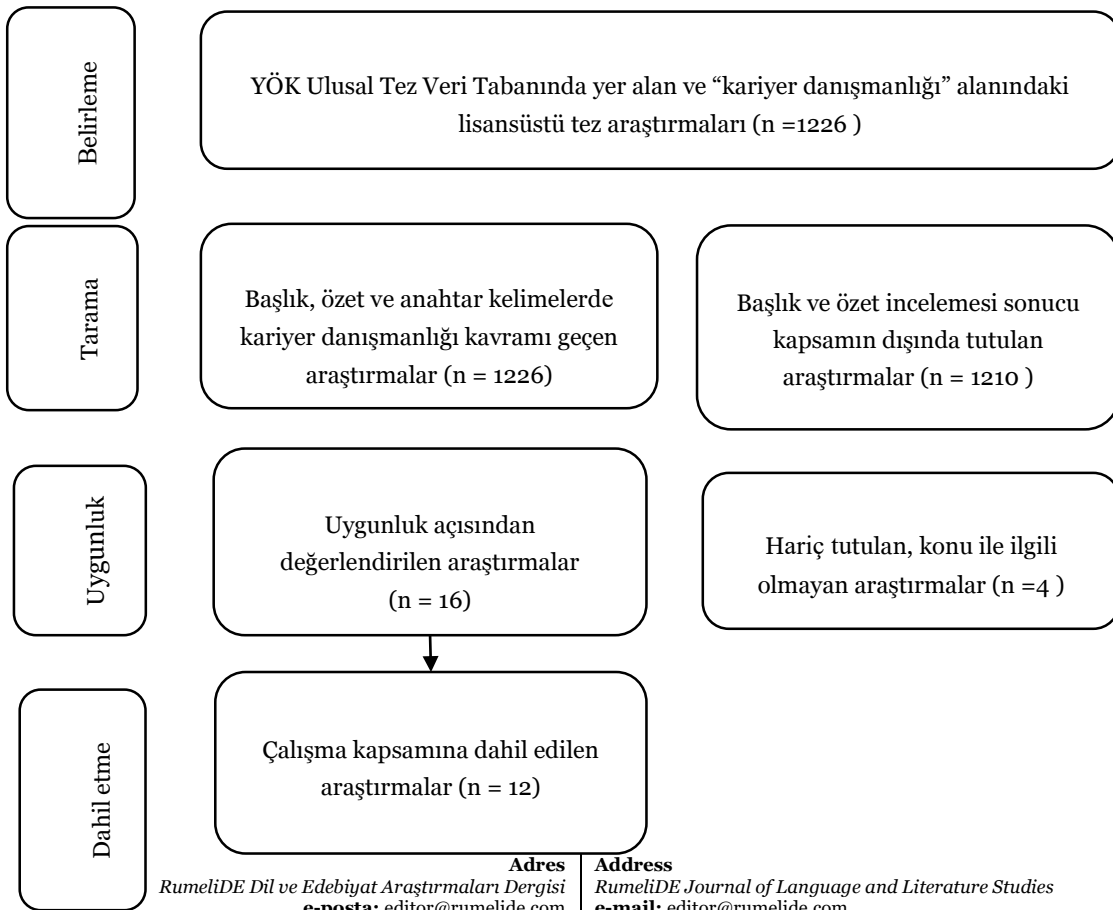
Belirleme

YÖK Ulusal Tez Veri Tabanında yer alan ve "kariyer danışmanlığı" alanındaki lisansüstü tez araştırmaları (n =1226 )

Tarama

Başlık, özet ve anahtar kelimelerde kariyer danışmanlığı kavramı geçen araştırmalar (n = 1226)

Başlık ve özet incelemesi sonucu kapsamın dışında tutulan araştırmalar (n = 1210 )

Uygunluk

Uygunluk açısından değerlendirilen araştırmalar (n = 16)

Hariç tutulan, konu ile ilgili olmayan araştırmalar (n =4 )

Dahil etme

Çalışma kapsamına dahil edilen araştırmalar (n = 12)

Adres
RumeliDE Dil ve Edebiyat Araştırmaları Dergisi
e-posta: editor@rumelide.com

Address
RumeliDE Journal of Language and Literature Studies
e-mail: editor@rumelide.com